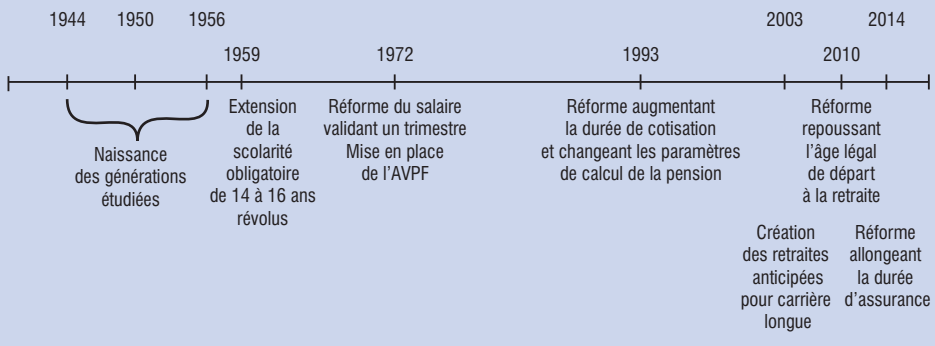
1944 1950 1956

1959

1972

1993

2003

2010

2014

Naissance des générations étudiées

Extension de la scolarité obligatoire de 14 à 16 ans révolus

Réforme du salaire validant un trimestre
Mise en place de l'AVPF

Réforme augmentant la durée de cotisation et changeant les paramètres de calcul de la pension

Réforme repoussant l'âge légal de départ à la retraite

Création des retraites anticipées pour carrière longue

Réforme allongeant la durée d'assurance